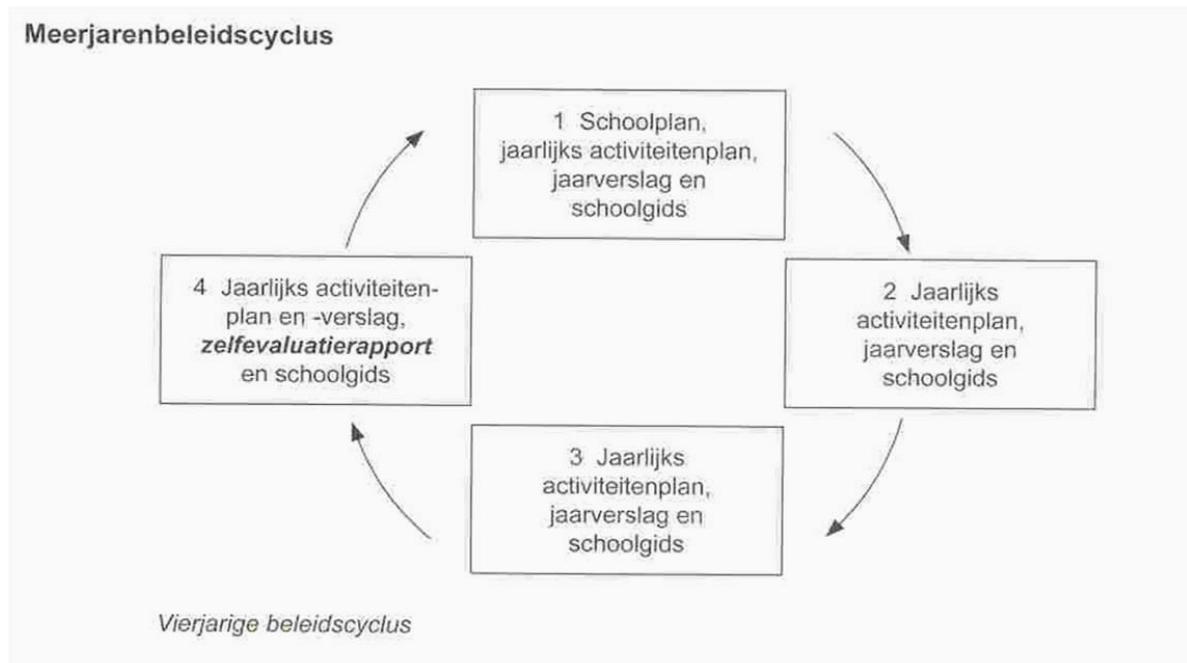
Meerjarenbeleidscyclus

1 Schoolplan, jaarlijks activiteitenplan, jaarverslag en schoolgids

2 Jaarlijks activiteitenplan, jaarverslag en schoolgids

3 Jaarlijks activiteitenplan, jaarverslag en schoolgids

4 Jaarlijks activiteitenplan en -verslag, ***zelfevaluatierapport*** en schoolgids

*Vierjarige beleidscyclus*